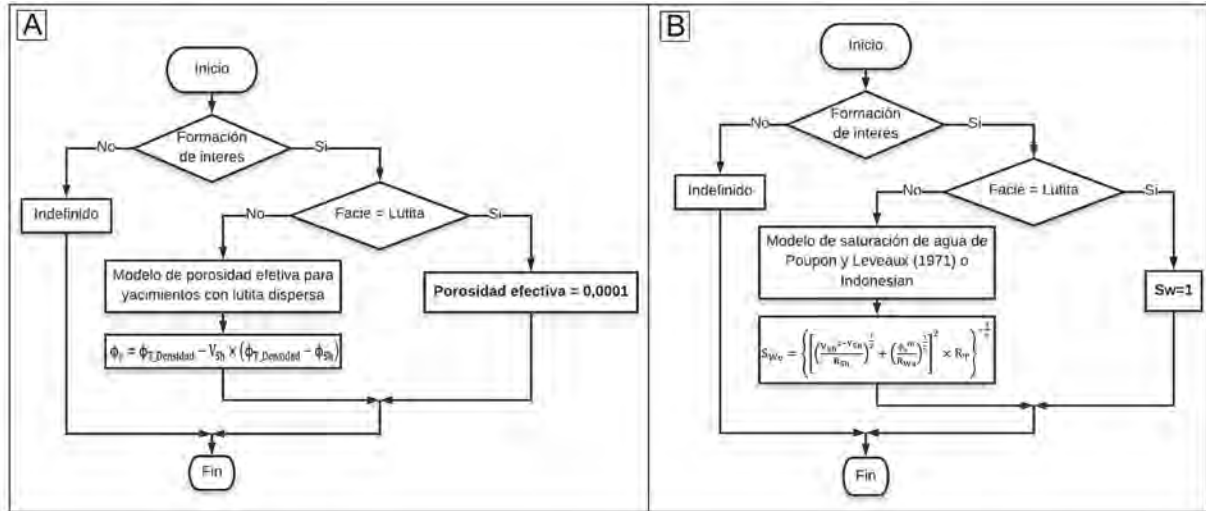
A

Inicio

Formación de interes

No

Si

Indefinido

Facie = Lutita

No

Si

Modelo de porosidad efetiva para yacimientos con lutita dispersa

Porosidad efectiva = 0,0001

$\phi_e = \phi_{T\_Densidad} - V_{Sh} \times (\phi_{T\_Densidad} - \phi_{Sh})$

Fin

B

Inicio

Formación de interes

No

Si

Indefinido

Facie = Lutita

No

Si

Modelo de saturación de agua de Poupon y Leveaux (1971) o Indonesian

Sw=1

$S_{We} = \left\{ \left[ \left( \frac{V_{Sh}^{2-V_{Sh}}}{R_{Sh}} \right)^{\frac{1}{2}} + \left( \frac{\phi_e^{m}}{R_{We}} \right)^{\frac{1}{2}} \right]^2 \times R_T \right\}^{-\frac{1}{n}}$

Fin